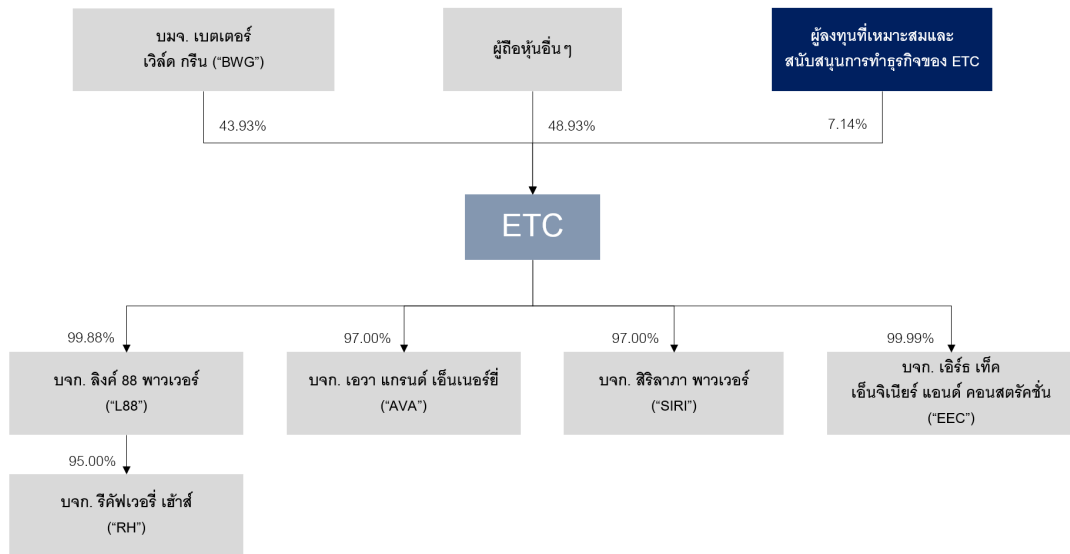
บมจ. เบตเตอร์ เวิล์ด กรีน (“BWG”)

ผู้ถือหุ้นอื่นๆ

ผู้ลงทุนที่เหมาะสมและสนับสนุนการทำธุรกิจของ ETC

43.93%

48.93%

7.14%

ETC

99.88%

97.00%

97.00%

99.99%

บจก. ลิงค์ 88 พาวเวอร์ (“L88”)

บจก. เอวา แกรนด์ เอ็นเนอร์ยี่ (“AVA”)

บจก. สิริลาภา พาวเวอร์ (“SIRI”)

บจก. เอิร์ธ เท็ค เอ็นจิเนียร์ แอนด์ คอนสตรัคชั่น (“EEC”)

95.00%

บจก. รีคัฟเวอรี่ เฮ้าส์ (“RH”)